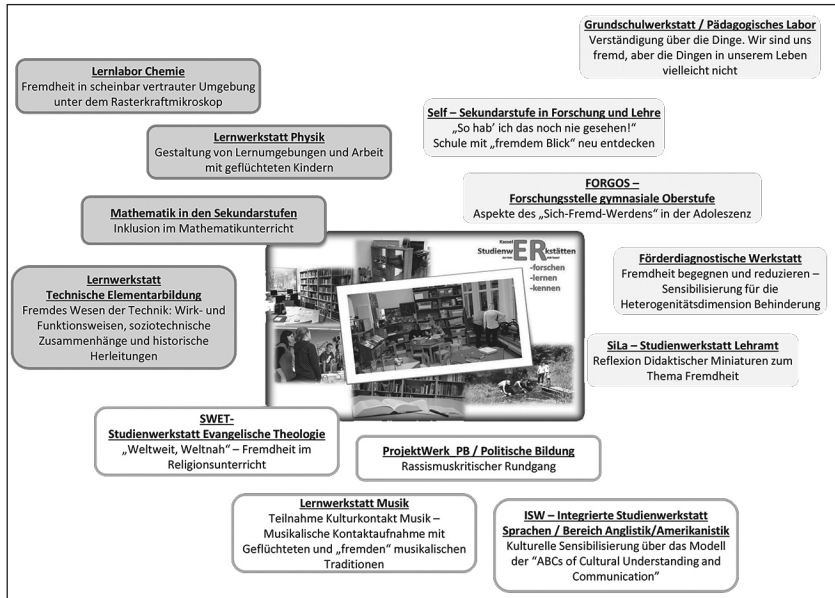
Grundschulwerkstatt / Pädagogisches Labor
Verständigung über die Dinge. Wir sind uns fremd, aber die Dingen in unserem Leben vielleicht nicht

Lernlabor Chemie
Fremdheit in scheinbar vertrauter Umgebung unter dem Rasterkraftmikroskop

Self – Sekundarstufe in Forschung und Lehre
"So hab' ich das noch nie gesehen!"
Schule mit „fremdem Blick" neu entdecken

Lernwerkstatt Physik
Gestaltung von Lernumgebungen und Arbeit mit geflüchteten Kindern

FORGOS – Forschungsstelle gymnasiale Oberstufe
Aspekte des „Sich-Fremd-Werdens" in der Adoleszenz

Mathematik in den Sekundarstufen
Inklusion im Mathematikunterricht

Kassel Studienwerkstätten
ER
-forschen
-lernen
-kennen

Förderdiagnostische Werkstatt
Fremdheit begegnen und reduzieren – Sensibilisierung für die Heterogenitätsdimension Behinderung

Lernwerkstatt Technische Elementarbildung
Fremdes Wesen der Technik: Wirk- und Funktionsweisen, soziotechnische Zusammenhänge und historische Herleitungen

SiLa – Studienwerkstatt Lehramt
Reflexion Didaktischer Miniaturen zum Thema Fremdheit

SWET-
Studienwerkstatt Evangelische Theologie
„Weltweit, Weltnah" – Fremdheit im Religionsunterricht

ProjektWerk_PB / Politische Bildung
Rassismuskritischer Rundgang

Lernwerkstatt Musik
Teilnahme Kulturkontakt Musik – Musikalische Kontaktaufnahme mit Geflüchteten und „fremden" musikalischen Traditionen

ISW – Integrierte Studienwerkstatt Sprachen / Bereich Anglistik/Amerikanistik
Kulturelle Sensibilisierung über das Modell der "ABCs of Cultural Understanding and Communication"